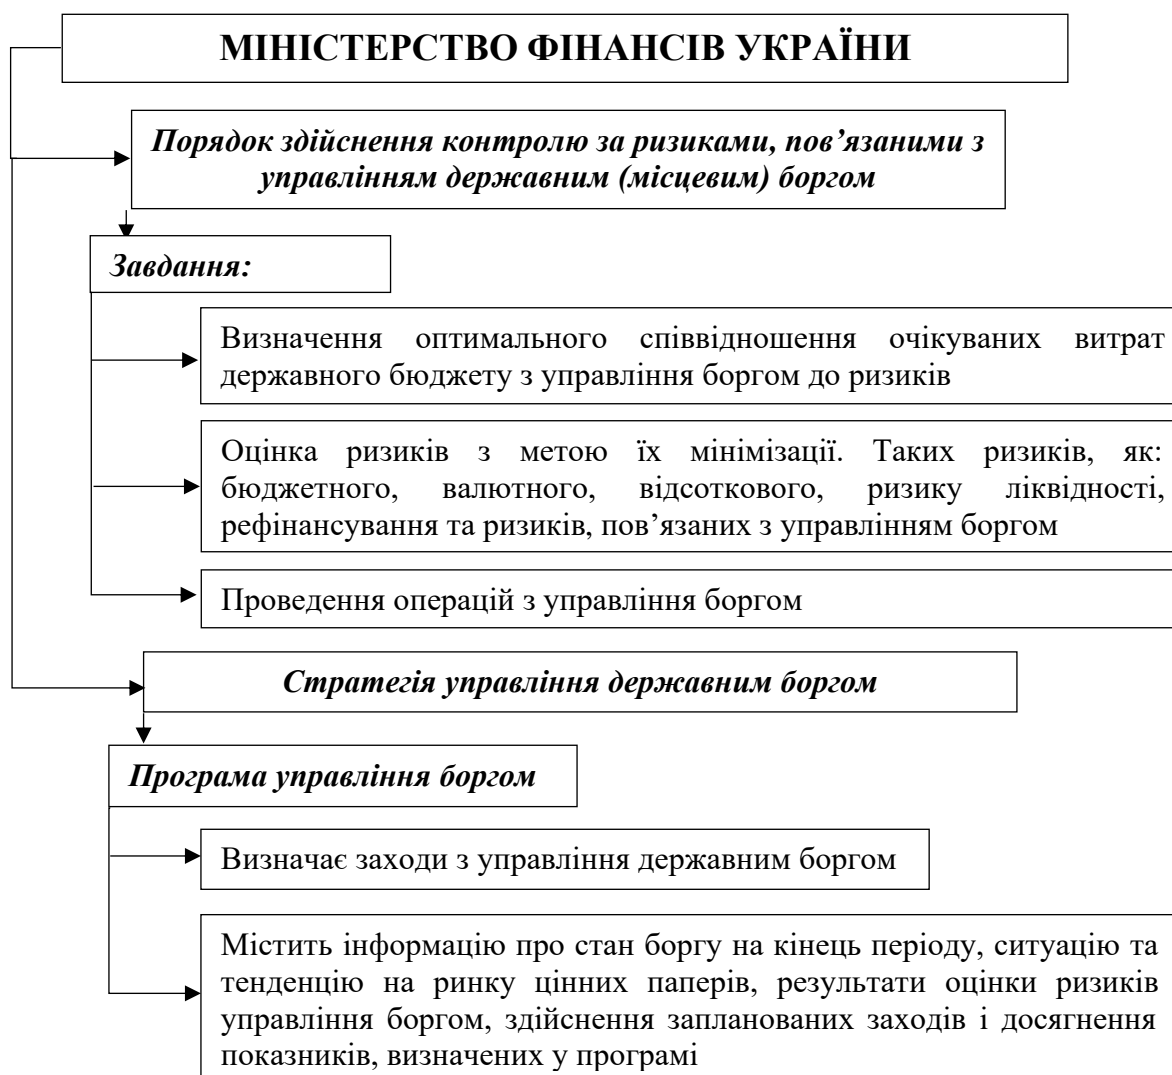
МІНІСТЕРСТВО ФІНАНСІВ УКРАЇНИ

Порядок здійснення контролю за ризиками, пов’язаними з управлінням державним (місцевим) боргом

Завдання:

Визначення оптимального співвідношення очікуваних витрат державного бюджету з управління боргом до ризиків

Оцінка ризиків з метою їх мінімізації. Таких ризиків, як: бюджетного, валютного, відсоткового, ризику ліквідності, рефінансування та ризиків, пов’язаних з управлінням боргом

Проведення операцій з управління боргом

Стратегія управління державним боргом

Програма управління боргом

Визначає заходи з управління державним боргом

Містить інформацію про стан боргу на кінець періоду, ситуацію та тенденцію на ринку цінних паперів, результати оцінки ризиків управління боргом, здійснення запланованих заходів і досягнення показників, визначених у програмі